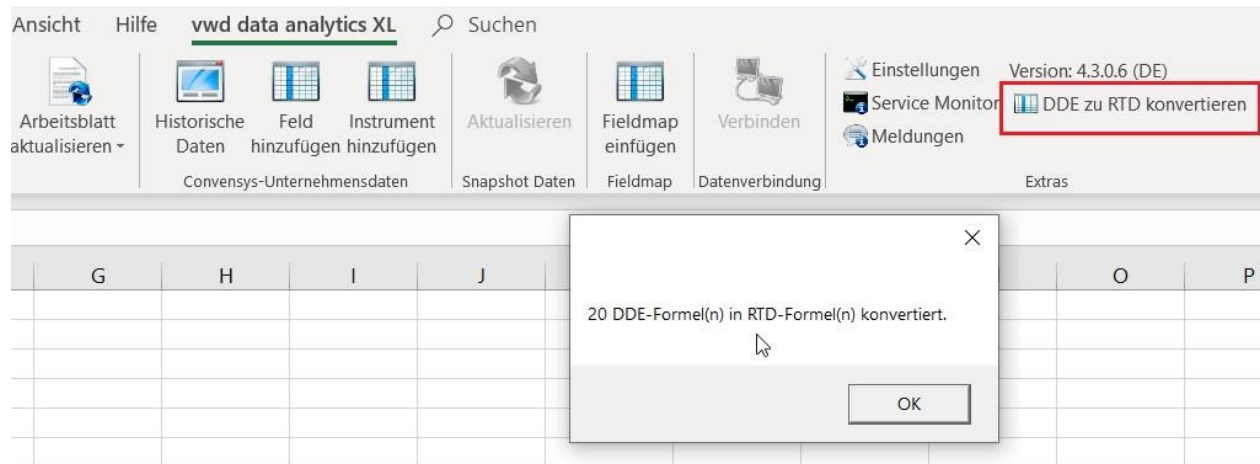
Ansicht Hilfe vwd data analytics XL Suchen

Arbeitsblatt aktualisieren

Historische Daten
Feld hinzufügen
Instrument hinzufügen
Convensys-Unternehmensdaten

Aktualisieren
Snapshot Daten

Fieldmap einfügen
Fieldmap

Verbinden
Datenverbindung

Einstellungen
Service Monitor
Meldungen
Version: 4.3.0.6 (DE)
DDE zu RTD konvertieren
Extras

G H I J O P

20 DDE-Formel(n) in RTD-Formel(n) konvertiert.

OK